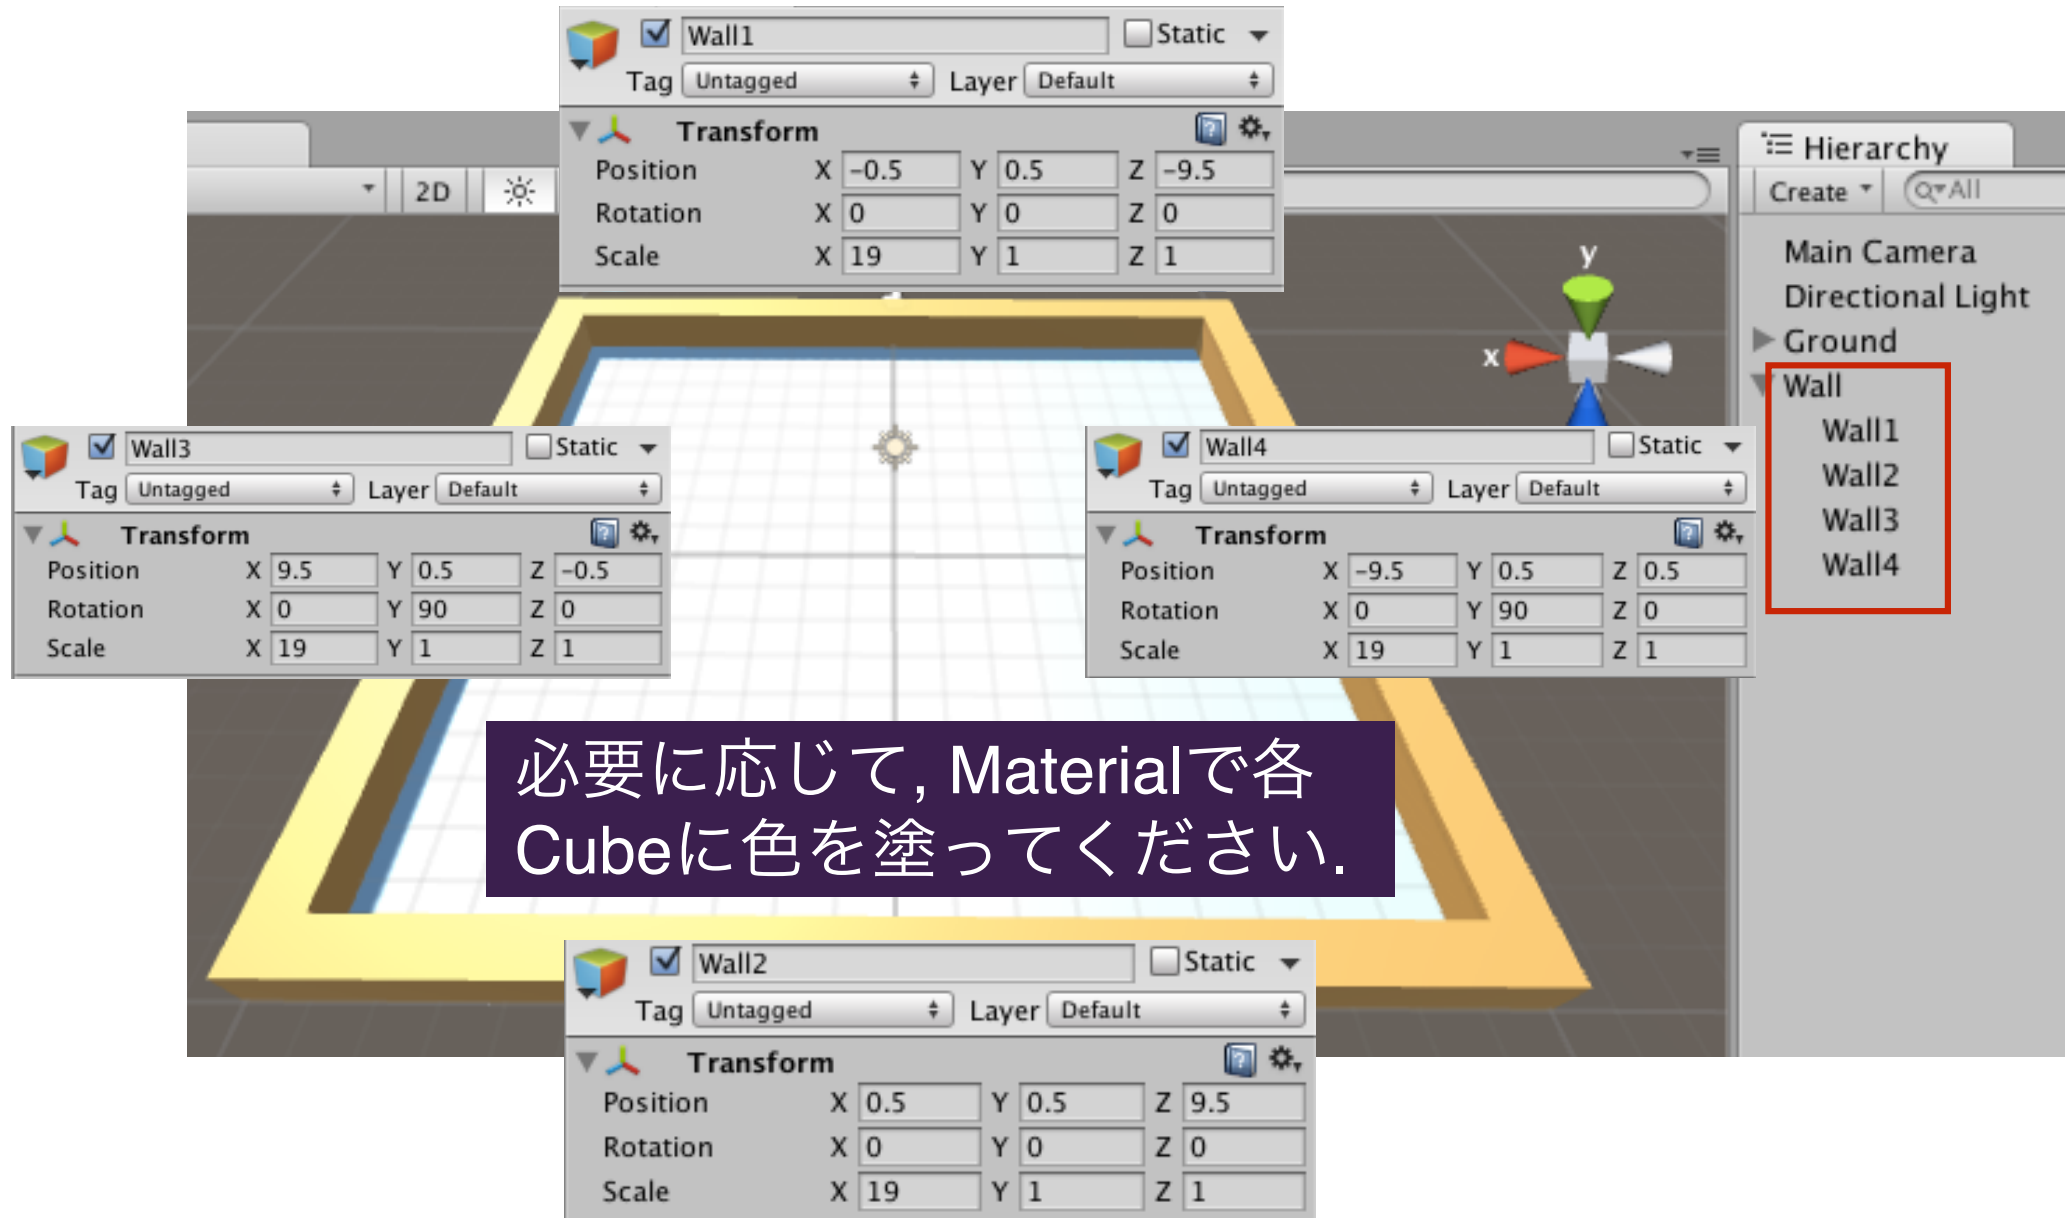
Wall1 Static
Tag Untagged Layer Default
Transform
Position X -0.5 Y 0.5 Z -9.5
Rotation X 0 Y 0 Z 0
Scale X 19 Y 1 Z 1

2D

Hierarchy
Create
All
Main Camera
Directional Light
Ground
Wall
Wall1
Wall2
Wall3
Wall4

y
x

Wall3 Static
Tag Untagged Layer Default
Transform
Position X 9.5 Y 0.5 Z -0.5
Rotation X 0 Y 90 Z 0
Scale X 19 Y 1 Z 1

Wall4 Static
Tag Untagged Layer Default
Transform
Position X -9.5 Y 0.5 Z 0.5
Rotation X 0 Y 90 Z 0
Scale X 19 Y 1 Z 1

必要に応じて, Materialで各Cubeに色を塗ってください.

Wall2 Static
Tag Untagged Layer Default
Transform
Position X 0.5 Y 0.5 Z 9.5
Rotation X 0 Y 0 Z 0
Scale X 19 Y 1 Z 1